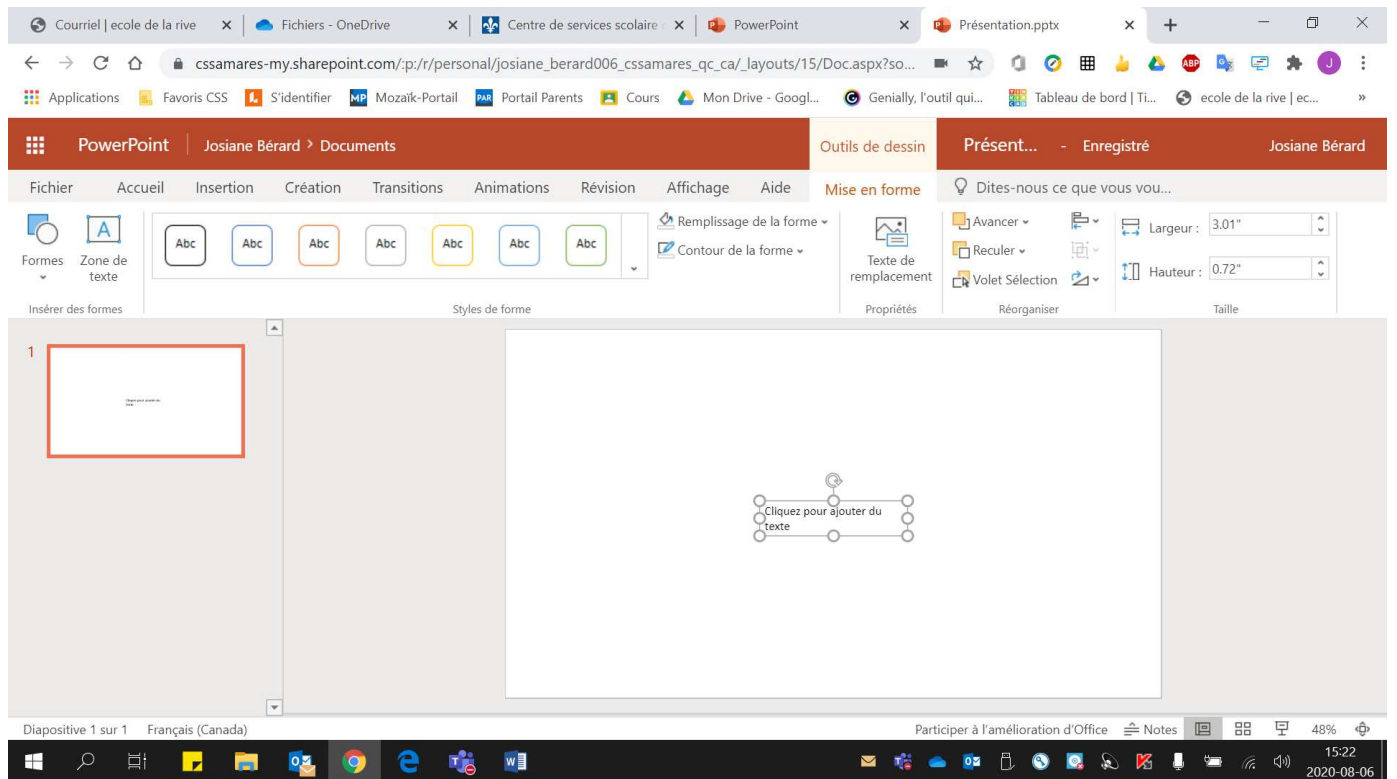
Courriel | ecole de la rive ×
Fichiers - OneDrive ×
Centre de services scolaire ×
PowerPoint ×
Présentation.pptx ×

cssamares-my.sharepoint.com/:p:/r/personal/josiane_berard006_cssamares_qc_ca/_layouts/15/Doc.aspx?so...

Applications | Favoris CSS | S'identifier | Mozaïk-Portail | Portail Parents | Cours | Mon Drive - Googl... | Genially, l'outil qui... | Tableau de bord | Ti... | ecole de la rive | ec...

PowerPoint | Josiane Bérard > Documents | Outils de dessin | Présent... - Enregistré | Josiane Bérard

Fichier | Accueil | Insertion | Création | Transitions | Animations | Révision | Affichage | Aide | Mise en forme | Dites-nous ce que vous vou...

Formes | Zone de texte
Insérer des formes

Abc | Abc | Abc | Abc | Abc | Abc | Abc
Styles de forme

Remplissage de la forme
Contour de la forme

Texte de remplacement
Propriétés

Avancer | Reculer | Volet Sélection
Réorganiser

Largeur : 3.01"
Hauteur : 0.72"
Taille

1

Cliquez pour ajouter du texte

Diapositive 1 sur 1 | Français (Canada) | Participer à l'amélioration d'Office | Notes | 48%

15:22
2020-08-06